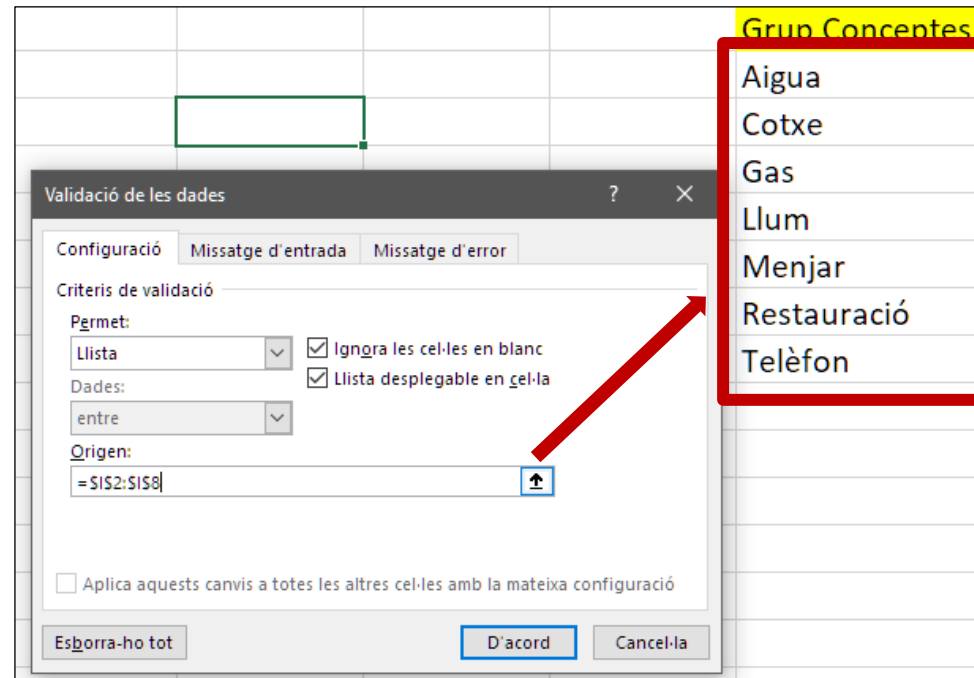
Grup Conceptes
Aigua
Cotxe
Gas
Llum
Menjar
Restauració
Telèfon

Validació de les dades
?
✕

Configuració
Missatge d'entrada
Missatge d'error

Criteris de validació

Permet:
Llista
Dades:
entre
Ignora les cel·les en blanc
Llista desplegable en cel·la

Origen:
=$I$2:$I$8

Aplica aquests canvis a totes les altres cel·les amb la mateixa configuració

Esborra-ho tot
D'acord
Cancel·la